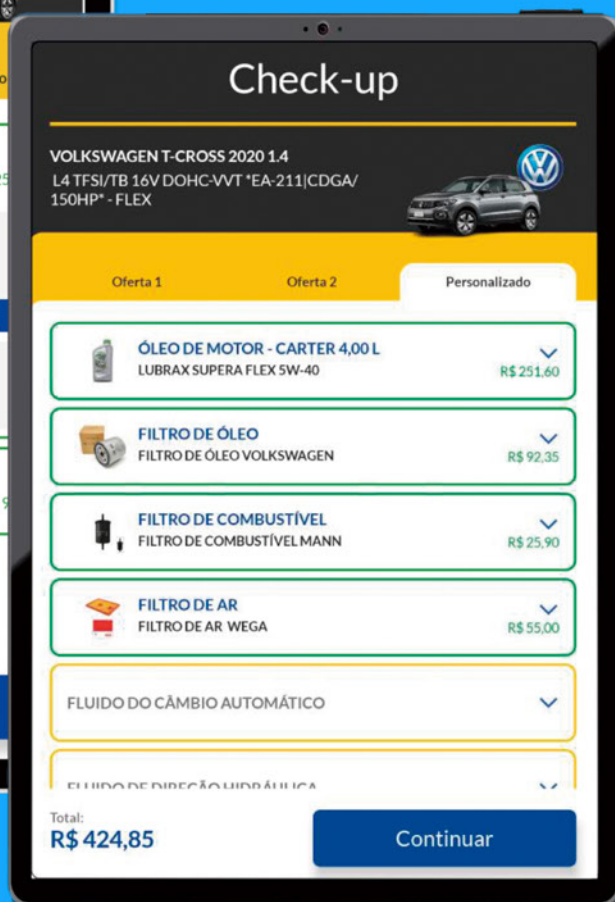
Check-up

VOLKSWAGEN T-CROSS 2020 1.4
L4 TFSI/TB 16V DOHC-VVT *EA-211|CDGA/ 150HP* - FLEX

Oferta 1
Oferta 2
Personalizado

ÓLEO DE MOTOR - CARTER 4,00 L
LUBRAX SUPERA FLEX 5W-40
R$ 251,60

FILTRO DE ÓLEO
FILTRO DE ÓLEO VOLKSWAGEN
R$ 92,35

FILTRO DE COMBUSTÍVEL
FILTRO DE COMBUSTÍVEL MANN
R$ 25,90

FILTRO DE AR
FILTRO DE AR WEGA
R$ 55,00

FLUIDO DO CÂMBIO AUTOMÁTICO

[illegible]

Total:
R$ 424,85

Continuar